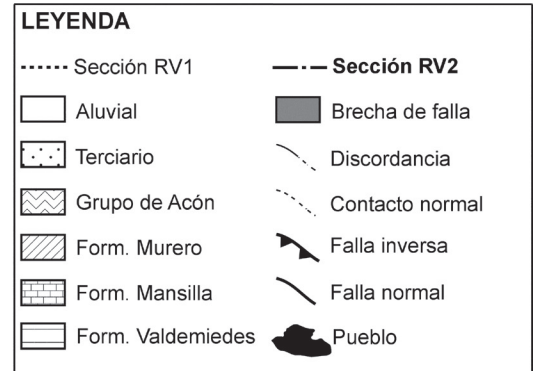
LEYENDA

Sección RV1

Sección RV2

Aluvial

Brecha de falla

Terciario

Discordancia

Grupo de Acón

Contacto normal

Form. Murero

Falla inversa

Form. Mansilla

Falla normal

Form. Valdemiedes

Pueblo